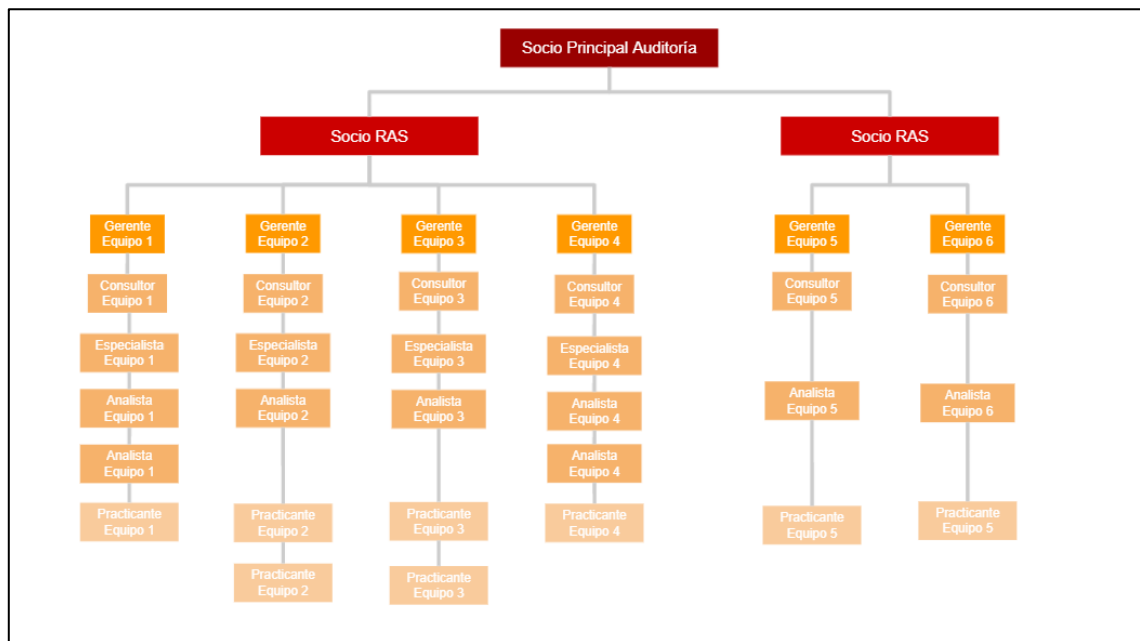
Socio Principal Auditoría

Socio RAS

Gerente Equipo 1
Consultor Equipo 1
Especialista Equipo 1
Analista Equipo 1
Analista Equipo 1
Practicante Equipo 1

Gerente Equipo 2
Consultor Equipo 2
Especialista Equipo 2
Analista Equipo 2
Practicante Equipo 2
Practicante Equipo 2

Gerente Equipo 3
Consultor Equipo 3
Especialista Equipo 3
Analista Equipo 3
Practicante Equipo 3
Practicante Equipo 3

Gerente Equipo 4
Consultor Equipo 4
Especialista Equipo 4
Analista Equipo 4
Analista Equipo 4
Practicante Equipo 4

Socio RAS

Gerente Equipo 5
Consultor Equipo 5
Analista Equipo 5
Practicante Equipo 5

Gerente Equipo 6
Consultor Equipo 6
Analista Equipo 6
Practicante Equipo 5